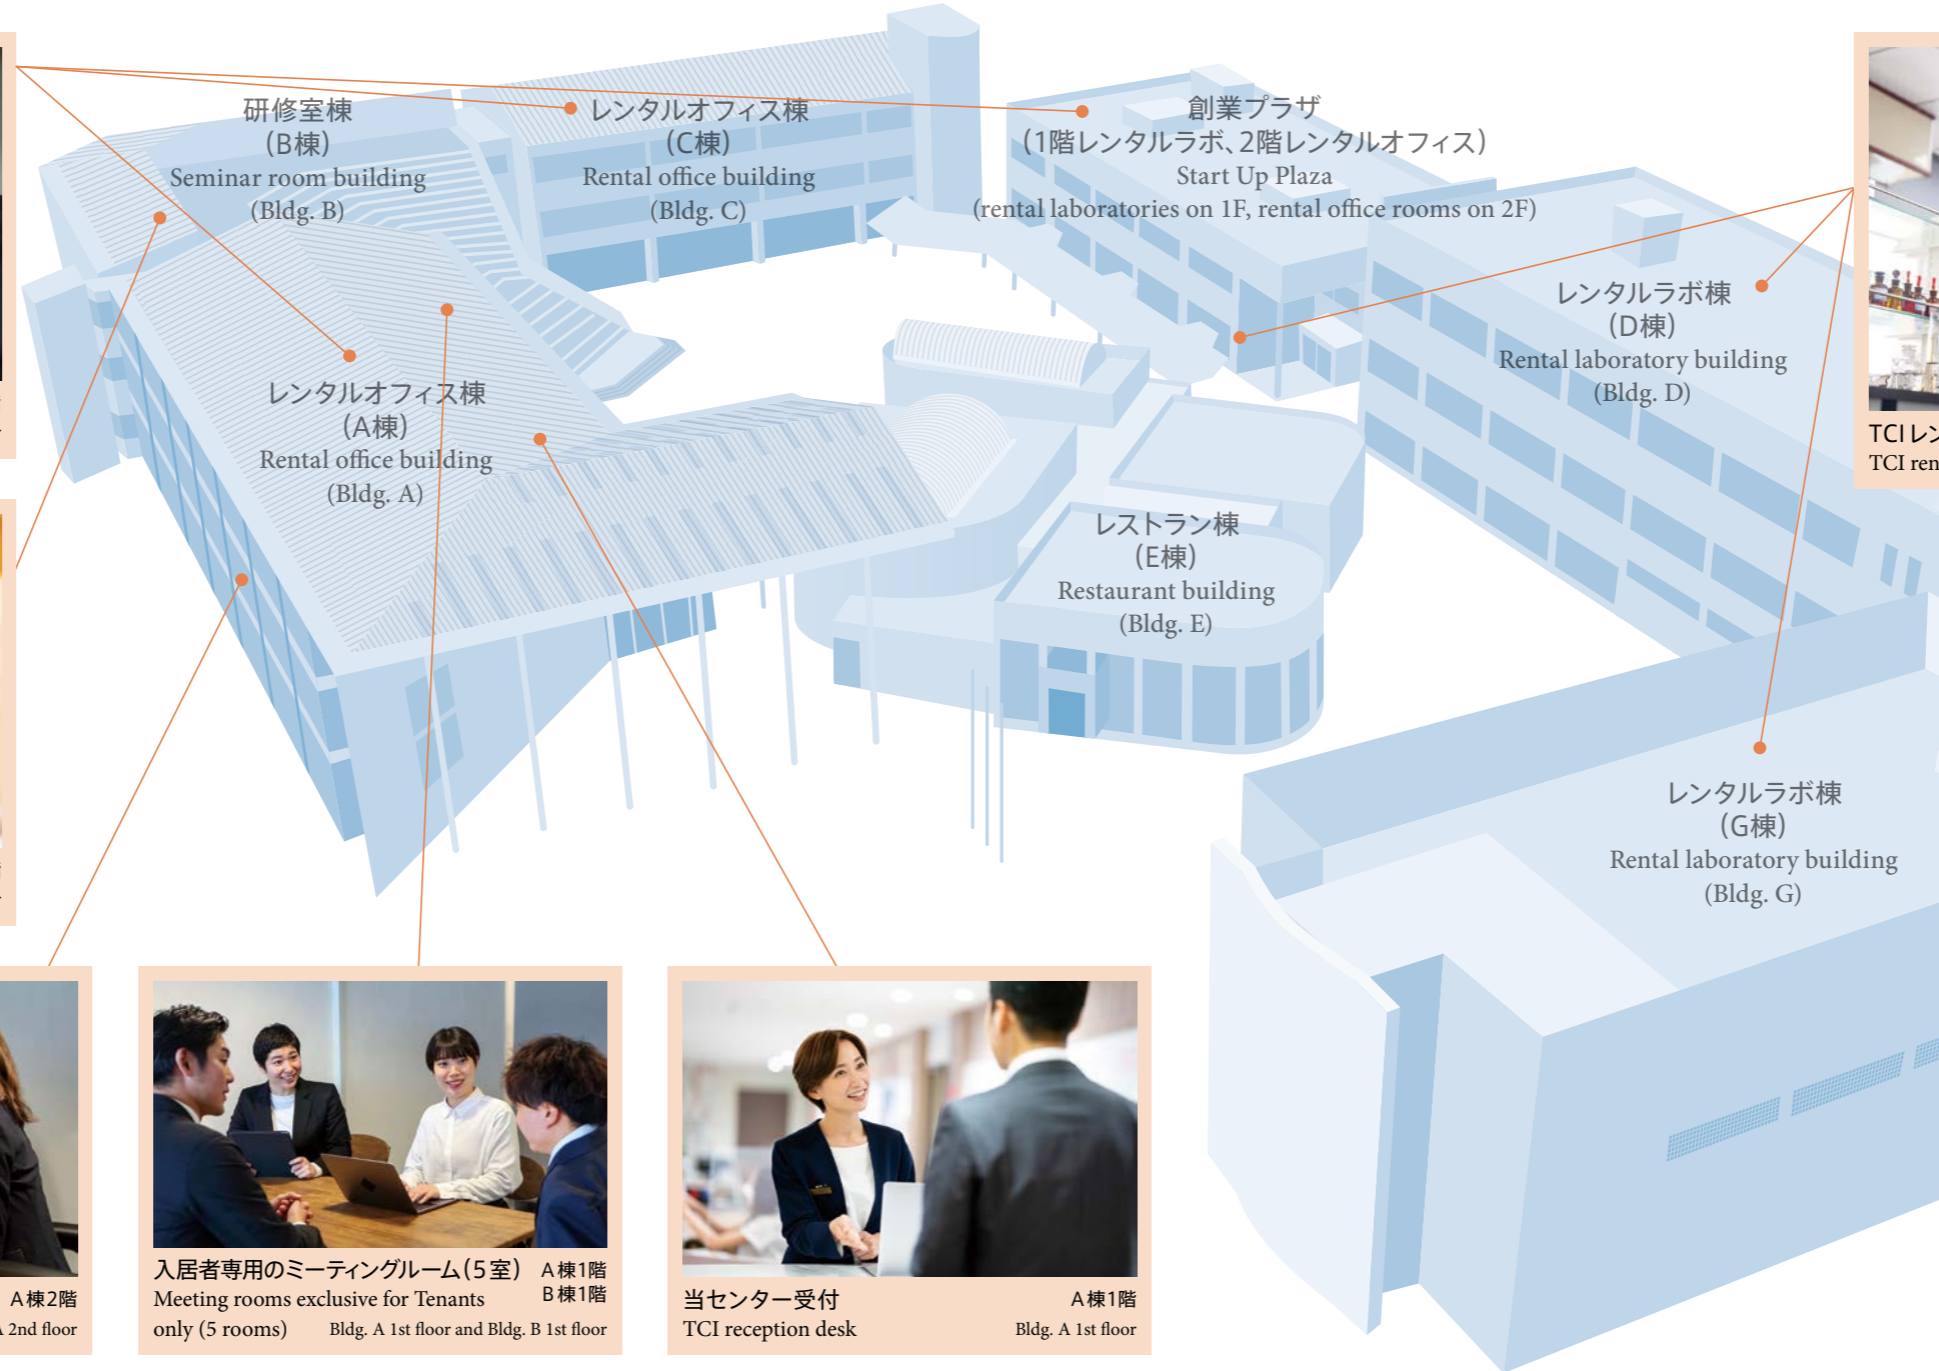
研修室棟
(B棟)
Seminar room building
(Bldg. B)

レンタルオフィス棟
(C棟)
Rental office building
(Bldg. C)

創業プラザ
(1階レンタルラボ、2階レンタルオフィス)
Start Up Plaza
(rental laboratories on 1F, rental office rooms on 2F)

レンタルラボ棟
(D棟)
Rental laboratory building
(Bldg. D)

TCIレン
TCI ren

レンタルオフィス棟
(A棟)
Rental office building
(Bldg. A)

レストラン棟
(E棟)
Restaurant building
(Bldg. E)

レンタルラボ棟
(G棟)
Rental laboratory building
(Bldg. G)

A棟2階
2nd floor

入居者専用のミーティングルーム(5室) A棟1階 B棟1階
Meeting rooms exclusive for Tenants only (5 rooms) Bldg. A 1st floor and Bldg. B 1st floor

当センター受付 A棟1階
TCI reception desk Bldg. A 1st floor